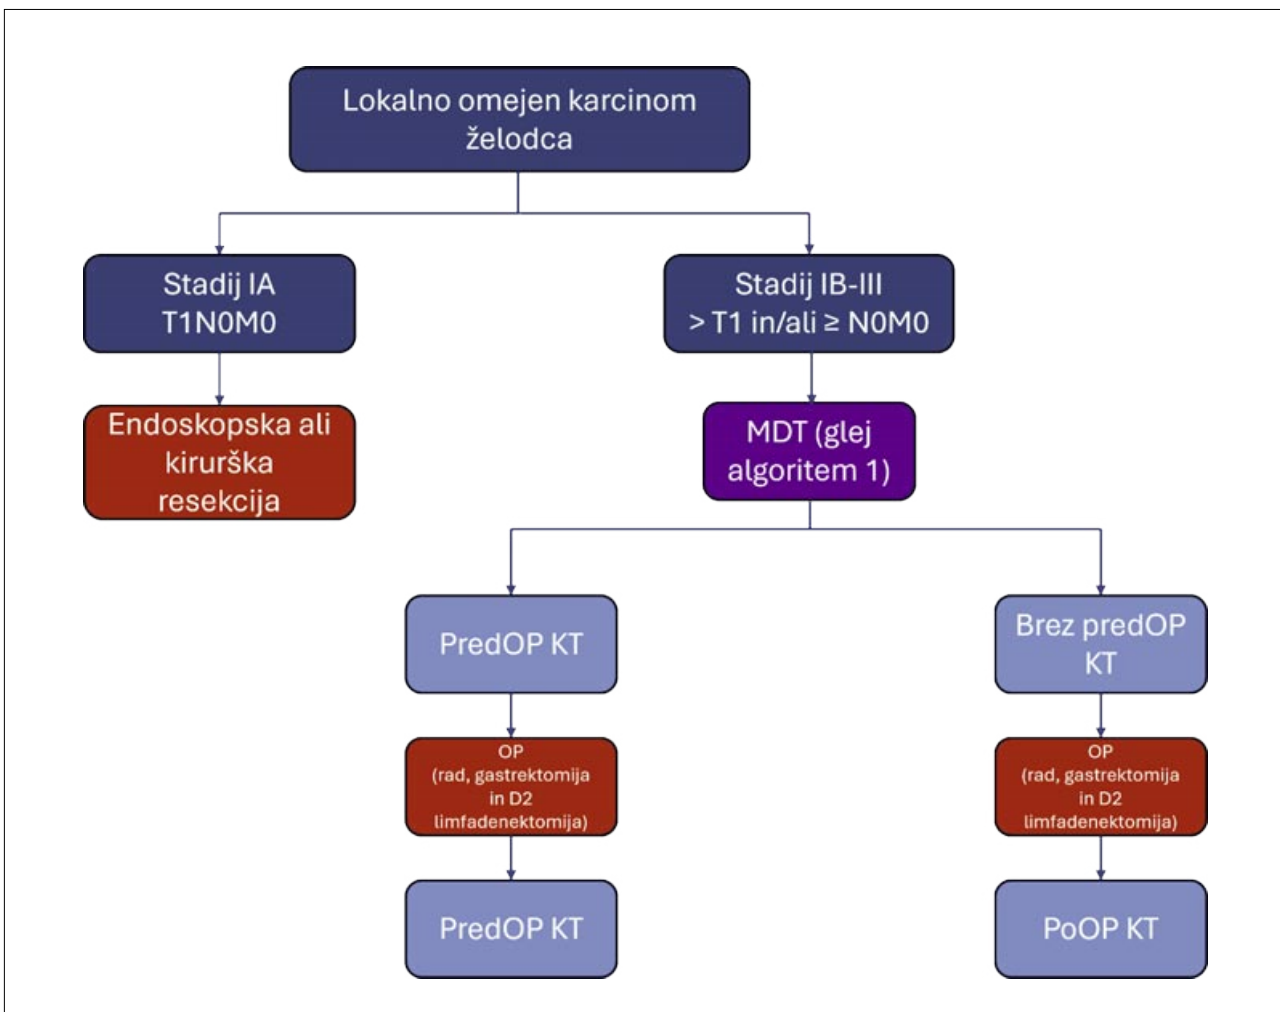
Lokalno omejen karcinom želodca

Stadij IA
T1N0M0

Stadij IB-III
> T1 in/ali ≥ N0M0

Endoskopska ali kirurška resekcija

MDT (glej algoritem 1)

PredOP KT

Brez predOP KT

OP
(rad, gastrektomija in D2 limfadenektomija)

OP
(rad, gastrektomija in D2 limfadenektomija)

PredOP KT

PoOP KT